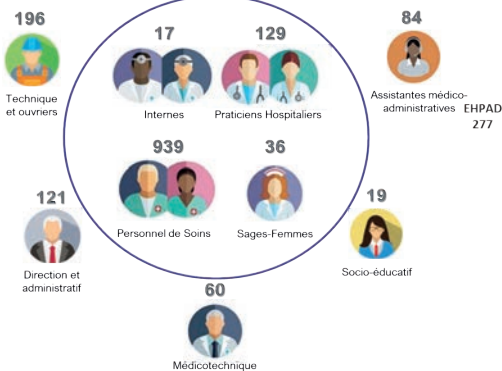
196

Technique et ouvriers

17

Internes

129

Praticiens Hospitaliers

84

Assistantes médico-administratives

EHPAD 277

939

Personnel de Soins

36

Sages-Femmes

121

Direction et administratif

19

Socio-éducatif

60

Médicotechnique